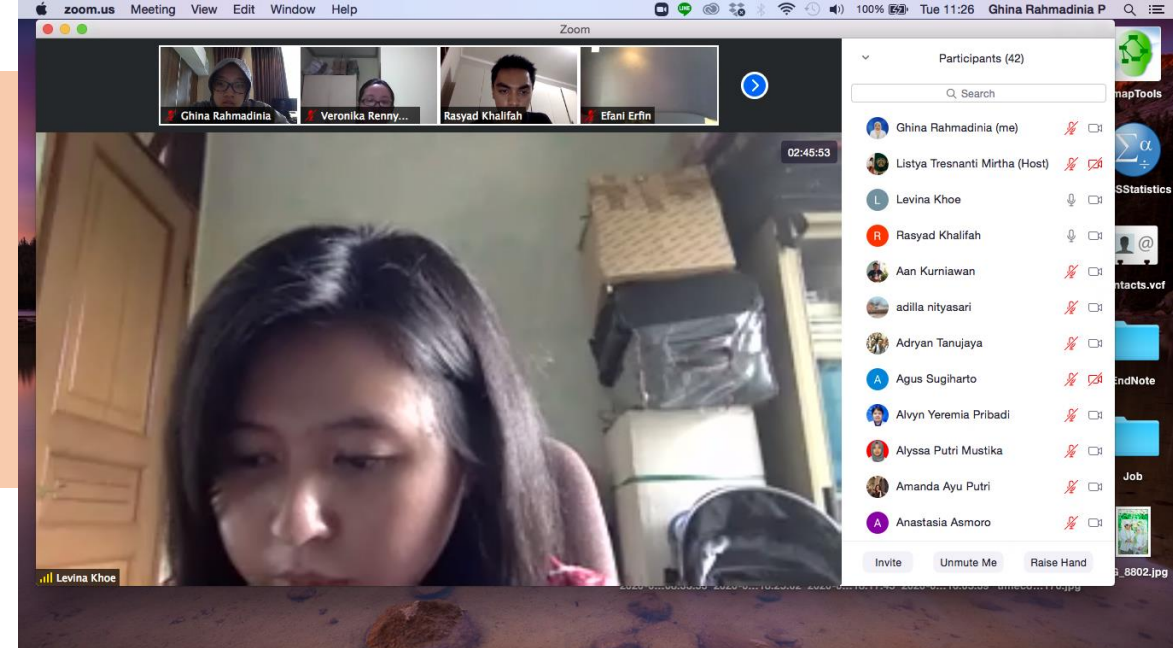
zoom.us Meeting View Edit Window Help

100% Tue 11:26 Ghina Rahmadinia P

Zoom

Ghina Rahmadinia
Veronika Renny...
Rasyad Khalifah
Efani Erfin

02:45:53

Levina Khoe

Participants (42)

Search

Ghina Rahmadinia (me)
Listya Tresnanti Mirtha (Host)
Levina Khoe
Rasyad Khalifah
Aan Kurniawan
adilla nityasari
Adryan Tanujaya
Agus Sugiharto
Alvyn Yeremia Pribadi
Alyssa Putri Mustika
Amanda Ayu Putri
Anastasia Asmoro

Invite
Unmute Me
Raise Hand

mapTools
SStatistics
ntacts.vcf
EndNote
Job
_8802.jpg